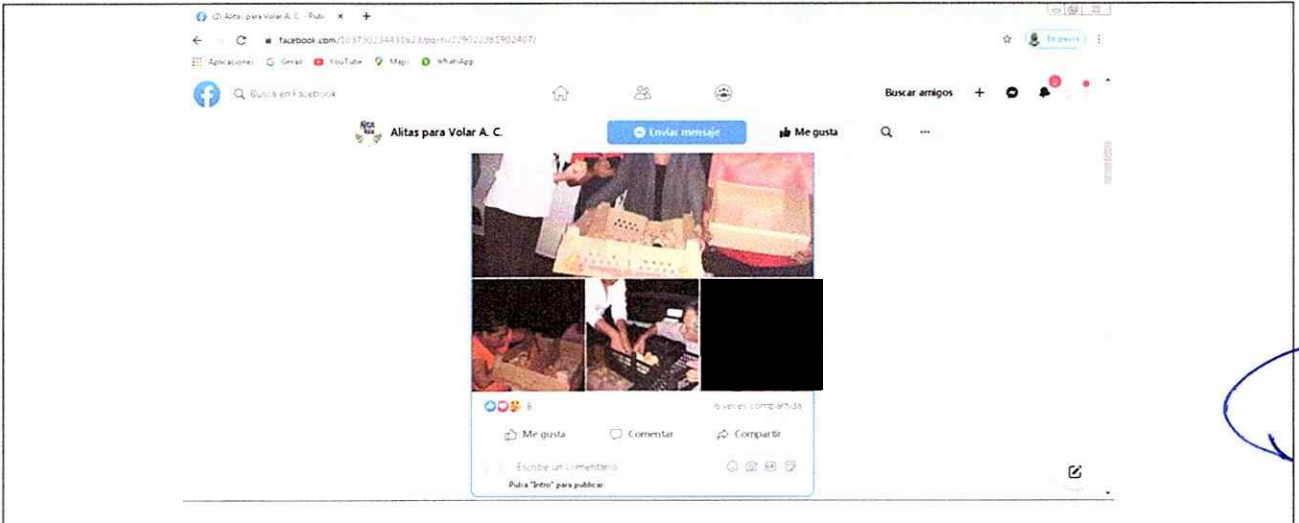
(2) Alitas para Volar A. C. - Publ ×  +

facebook.com/103730234431623/posts/229322381902407/

En pausa

Aplicaciones  Gmail  YouTube  Maps  WhatsApp

Busca en Facebook

Buscar amigos

2

Alitas para Volar A. C.

Enviar mensaje

Me gusta

6

6 veces compartida

Me gusta

Comentar

Compartir

Escribe un comentario...

Pulsa "Intro" para publicar.